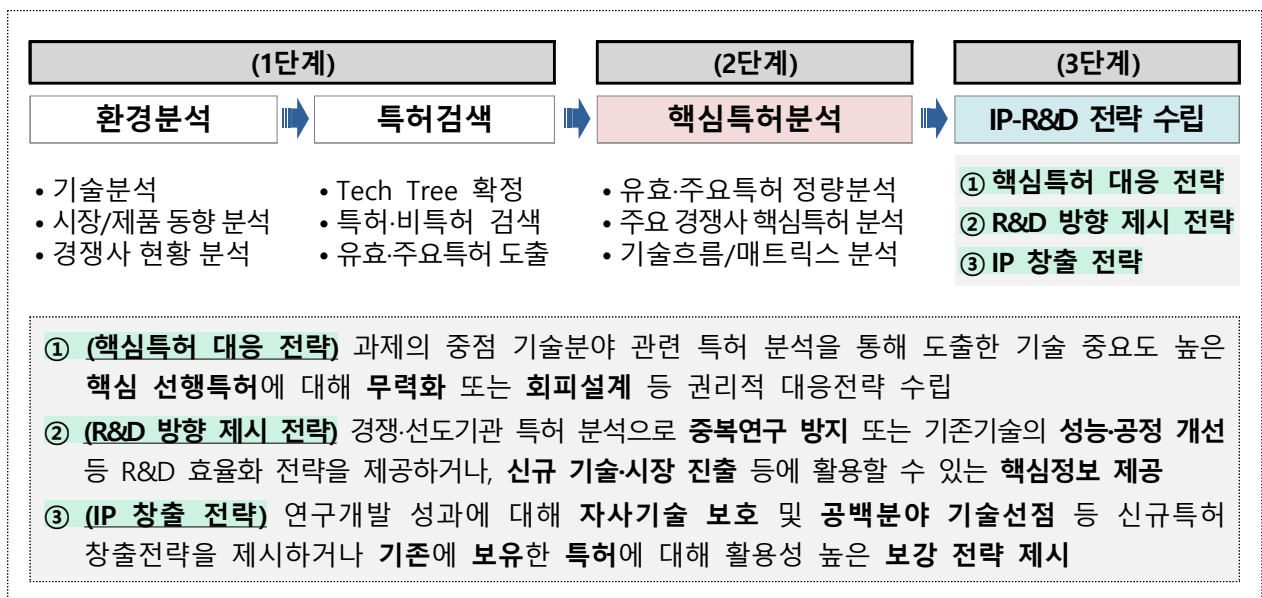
(1단계)

환경분석

특허검색

(2단계)

핵심특허분석

(3단계)

IP-R&D 전략 수립

• 기술분석
• 시장/제품 동향 분석
• 경쟁사 현황 분석

• Tech Tree 확정
• 특허·비특허 검색
• 유효·주요특허 도출

• 유효·주요특허 정량분석
• 주요 경쟁사 핵심특허 분석
• 기술흐름/매트릭스 분석

① 핵심특허 대응 전략
② R&D 방향 제시 전략
③ IP 창출 전략

① (핵심특허 대응 전략) 과제의 중점 기술분야 관련 특허 분석을 통해 도출한 기술 중요도 높은 핵심 선행특허에 대해 무력화 또는 회피설계 등 권리적 대응전략 수립

② (R&D 방향 제시 전략) 경쟁·선도기관 특허 분석으로 중복연구 방지 또는 기존기술의 성능·공정 개선 등 R&D 효율화 전략을 제공하거나, 신규 기술·시장 진출 등에 활용할 수 있는 핵심정보 제공

③ (IP 창출 전략) 연구개발 성과에 대해 자사기술 보호 및 공백분야 기술선점 등 신규특허 창출전략을 제시하거나 기존에 보유한 특허에 대해 활용성 높은 보강 전략 제시